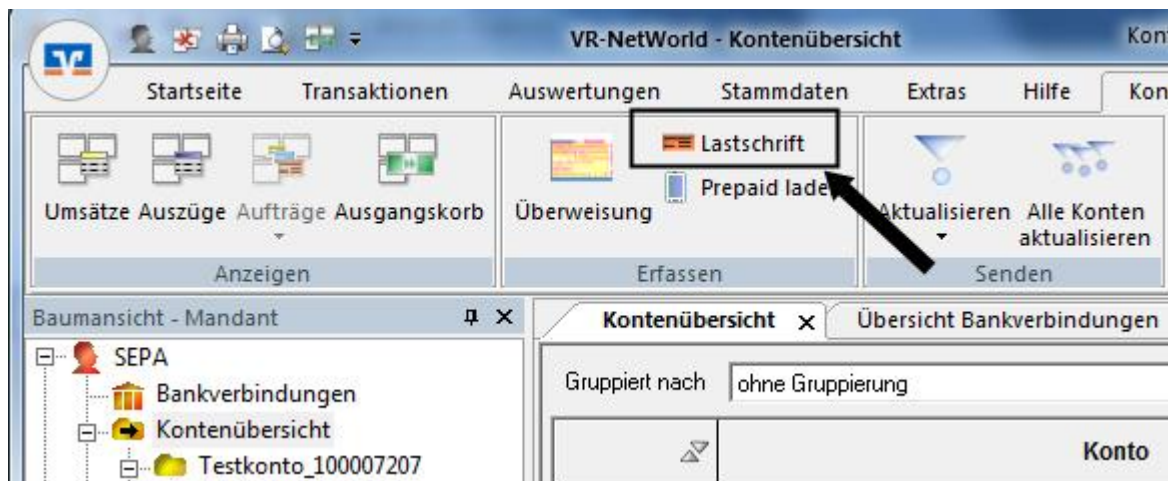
VR-NetWorld - Kontenübersicht

Kont

Startseite Transaktionen Auswertungen Stammdaten Extras Hilfe Kon

Umsätze Auszüge Aufträge Ausgangskorb

Anzeigen

Überweisung

Lastschrift

Prepaid lade

Erfassen

Aktualisieren Alle Konten aktualisieren

Senden

Baumansicht - Mandant

SEPA

Bankverbindungen

Kontenübersicht

Testkonto_100007207

Kontenübersicht ×

Übersicht Bankverbindungen

Gruppiert nach ohne Gruppierung

Konto